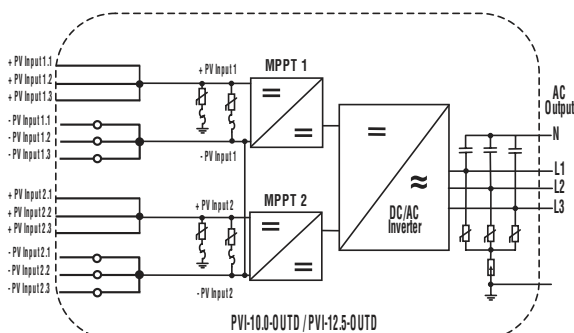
+ PV Input 1.1
+ PV Input 1.2
+ PV Input 1.3
- PV Input 1.1
- PV Input 1.2
- PV Input 1.3
+ PV Input 1
- PV Input 1
MPPT 1
=
=
+ PV Input 2.1
+ PV Input 2.2
+ PV Input 2.3
- PV Input 2.1
- PV Input 2.2
- PV Input 2.3
+ PV Input 2
- PV Input 2
MPPT 2
=
=
=
≈
DC/AC Inverter
AC Output
N
L1
L2
L3
PVI-10.0-OUTD / PVI-12.5-OUTD